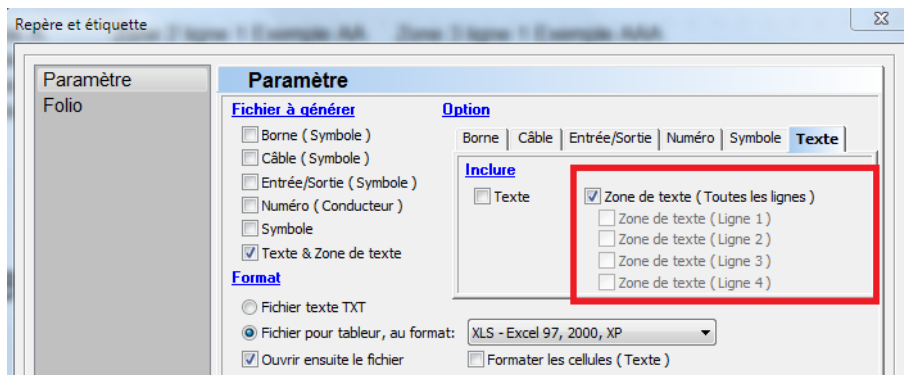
Repère et étiquette

Paramètre
Folio

Paramètre

Fichier à générer
Borne ( Symbole )
Câble ( Symbole )
Entrée/Sortie ( Symbole )
Numéro ( Conducteur )
Symbole
Texte & Zone de texte

Format
Fichier texte TXT
Fichier pour tableur, au format: XLS - Excel 97, 2000, XP
Ouvrir ensuite le fichier
Formater les cellules ( Texte )

Option
Borne | Câble | Entrée/Sortie | Numéro | Symbole | Texte

Inclure
Texte
Zone de texte ( Toutes les lignes )
Zone de texte ( Ligne 1 )
Zone de texte ( Ligne 2 )
Zone de texte ( Ligne 3 )
Zone de texte ( Ligne 4 )